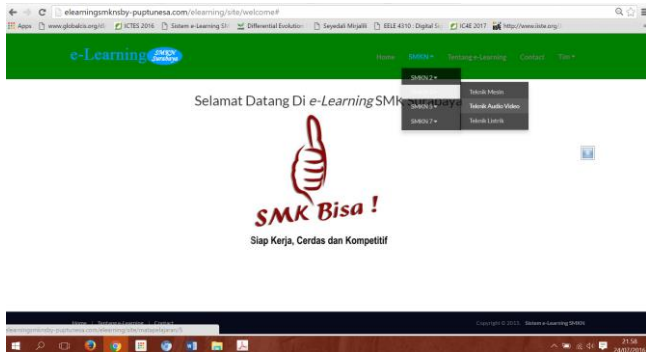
elearningsmknsby-puptunesa.com/elearning/site/welcome#

Apps www.globalcis.org/d ICTES 2016 Sistem e-Learning SM Differential Evolution Seyedali Mirjalili EELE 4310 : Digital Si IC4E 2017 http://www.iiste.org/

e-Learning SMKN Surabaya

Home SMKN ▾ Tentang e-Learning Contact Tim ▾

SMKN 2 ▾
SMKN 5 ▾
SMKN 7 ▾

Teknik Mesin
Teknik Audio Video
Teknik Listrik

Selamat Datang Di *e-Learning* SMK

SMK Bisa !

Siap Kerja, Cerdas dan Kompetitif

Home | Tentang e-Learning | Contact

Copyright © 2015 Sistem e-Learning SMKN

elearningsmknsby-puptunesa.com/elearning/site/matapelajaran/5

21:58
24/07/2016